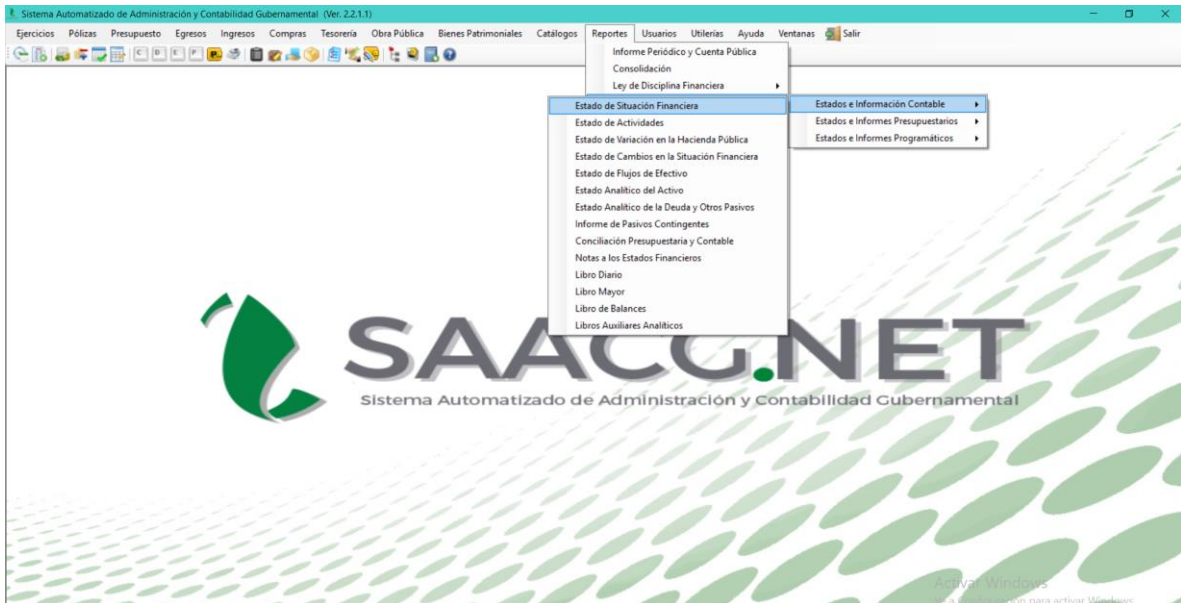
Sistema Automatizado de Administración y Contabilidad Gubernamental (Ver. 2.2.1.1)

Ejercicios Pólizas Presupuesto Egresos Ingresos Compras Tesorería Obra Pública Bienes Patrimoniales Catálogos Reportes Usuarios Utilerías Ayuda Ventanas Salir

Informe Periódico y Cuenta Pública
Consolidación
Ley de Disciplina Financiera

Estados e Información Contable
Estados e Informes Presupuestarios
Estados e Informes Programáticos

Estado de Situación Financiera
Estado de Actividades
Estado de Variación en la Hacienda Pública
Estado de Cambios en la Situación Financiera
Estado de Flujos de Efectivo
Estado Analítico del Activo
Estado Analítico de la Deuda y Otros Pasivos
Informe de Pasivos Contingentes
Conciliación Presupuestaria y Contable
Notas a los Estados Financieros
Libro Diario
Libro Mayor
Libro de Balances
Libros Auxiliares Analíticos

SAACG.NET
Sistema Automatizado de Administración y Contabilidad Gubernamental

Activar Windows
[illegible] para activar Windows